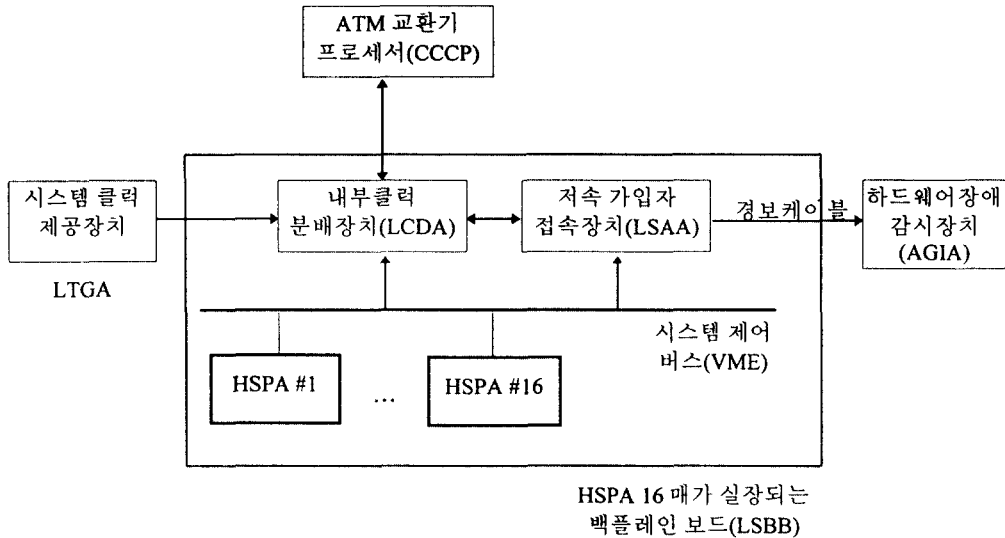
ATM 교환기 프로세서(CCCP)

시스템 클럭 제공장치

LTGA

내부클럭 분배장치(LCDA)

저속 가입자 접속장치(LSAA)

경보케이블

하드웨어장애 감시장치 (AGIA)

시스템 제어 버스(VME)

HSPA #1

…

HSPA #16

HSPA 16 매가 실장되는 백플레인 보드(LSBB)